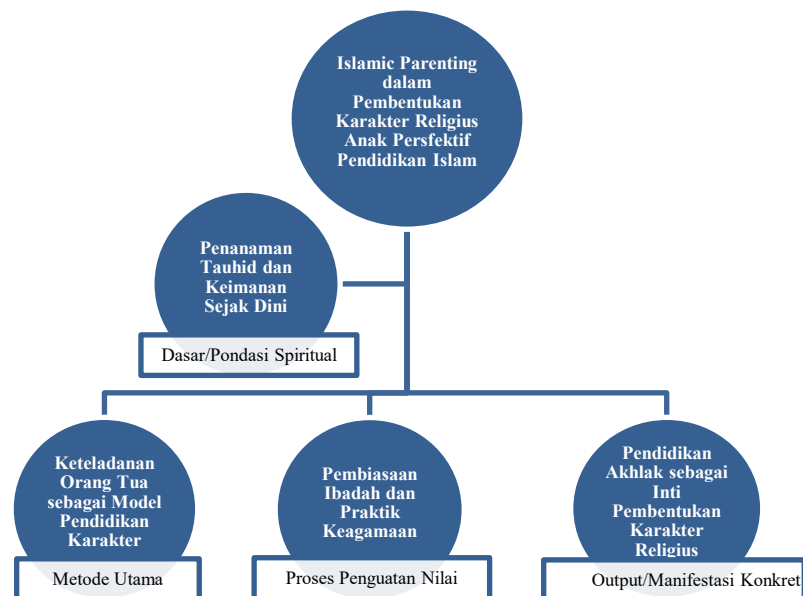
Islamic Parenting dalam Pembentukan Karakter Religius Anak Persfektif Pendidikan Islam

Penanaman Tauhid dan Keimanan Sejak Dini

Dasar/Pondasi Spiritual

Keteladanan Orang Tua sebagai Model Pendidikan Karakter

Metode Utama

Pembiasaan Ibadah dan Praktik Keagamaan

Proses Penguatan Nilai

Pendidikan Akhlak sebagai Inti Pembentukan Karakter Religius

Output/Manifestasi Konkret